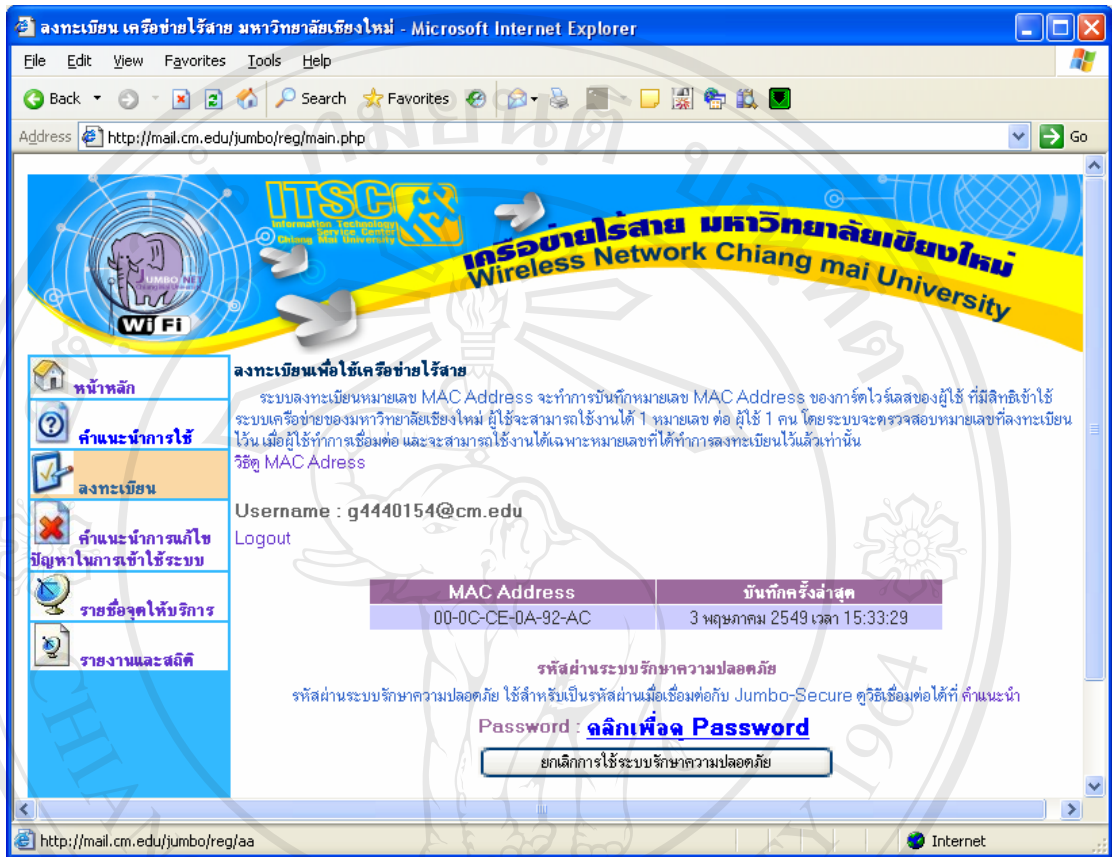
ลงทะเบียน เครือข่ายไร้สาย มหาวิทยาลัยเชียงใหม่ - Microsoft Internet Explorer

File Edit View Favorites Tools Help

Back Search Favorites

Address http://mail.cm.edu/jumbo/reg/main.php Go

ITSC Information Technology Service Center Chiang Mai University

JUMBO NET

WiFi

เครือข่ายไร้สาย มหาวิทยาลัยเชียงใหม่
Wireless Network Chiang mai University

หน้าหลัก

คำแนะนำการใช้

ลงทะเบียน

คำแนะนำการแก้ไขปัญหาในการเข้าใช้ระบบ

รายชื่อจุดให้บริการ

รายงานและสถิติ

ลงทะเบียนเพื่อใช้เครือข่ายไร้สาย

ระบบลงทะเบียนหมายเลข MAC Address จะทำการบันทึกหมายเลข MAC Address ของการ์ดไวร์เลสของผู้ใช้ ที่มีสิทธิเข้าใช้ระบบเครือข่ายของมหาวิทยาลัยเชียงใหม่ ผู้ใช้จะสามารถใช้งานได้ 1 หมายเลข ต่อ ผู้ใช้ 1 คน โดยระบบจะตรวจสอบหมายเลขที่ลงทะเบียนไว้แล้ว เมื่อผู้ใช้ทำการเชื่อมต่อ และจะสามารถใช้งานได้เฉพาะหมายเลขที่ได้ทำการลงทะเบียนไว้แล้วเท่านั้น
วิธีดู MAC Adress

Username : g4440154@cm.edu
Logout

| MAC Address | บันทึกครั้งล่าสุด |
|---|---|
| 00-0C-CE-0A-92-AC | 3 พฤษภาคม 2549 เวลา 15:33:29 |

รหัสผ่านระบบรักษาความปลอดภัย

รหัสผ่านระบบรักษาความปลอดภัย ใช้สำหรับเป็นรหัสผ่านเมื่อเชื่อมต่อกับ Jumbo-Secure ดูวิธีเชื่อมต่อได้ที่ คำแนะนำ

Password : คลิกเพื่อดู Password

ยกเลิกการใช้ระบบรักษาความปลอดภัย

http://mail.cm.edu/jumbo/reg/aa Internet